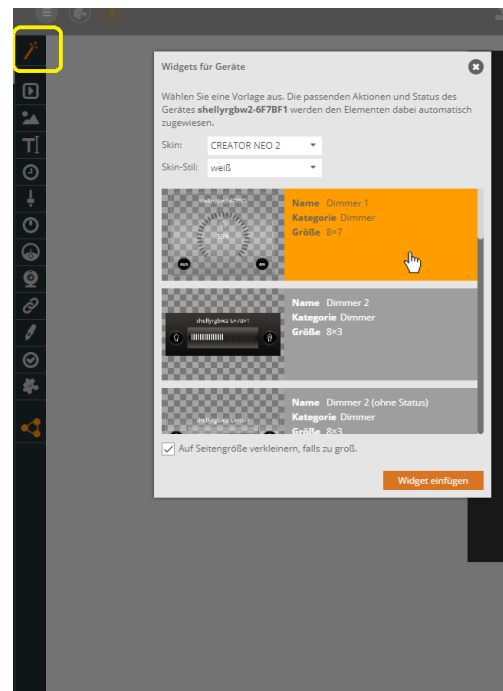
Widgets für Geräte

Wählen Sie eine Vorlage aus. Die passenden Aktionen und Status des Gerätes **shellyrgbw2-6F7BF1** werden den Elementen dabei automatisch zugewiesen.

Skin: CREATOR NEO 2

Skin-Stil: weiß

AUS AN

Name Dimmer 1
Kategorie Dimmer
Größe 8×7

shellyrgbw2-6F7BF1

Name Dimmer 2
Kategorie Dimmer
Größe 8×3

shellyrgbw2-6F7BF1

Name Dimmer 2 (ohne Status)
Kategorie Dimmer
Größe 8×3

Auf Seitengröße verkleinern, falls zu groß.

Widget einfügen